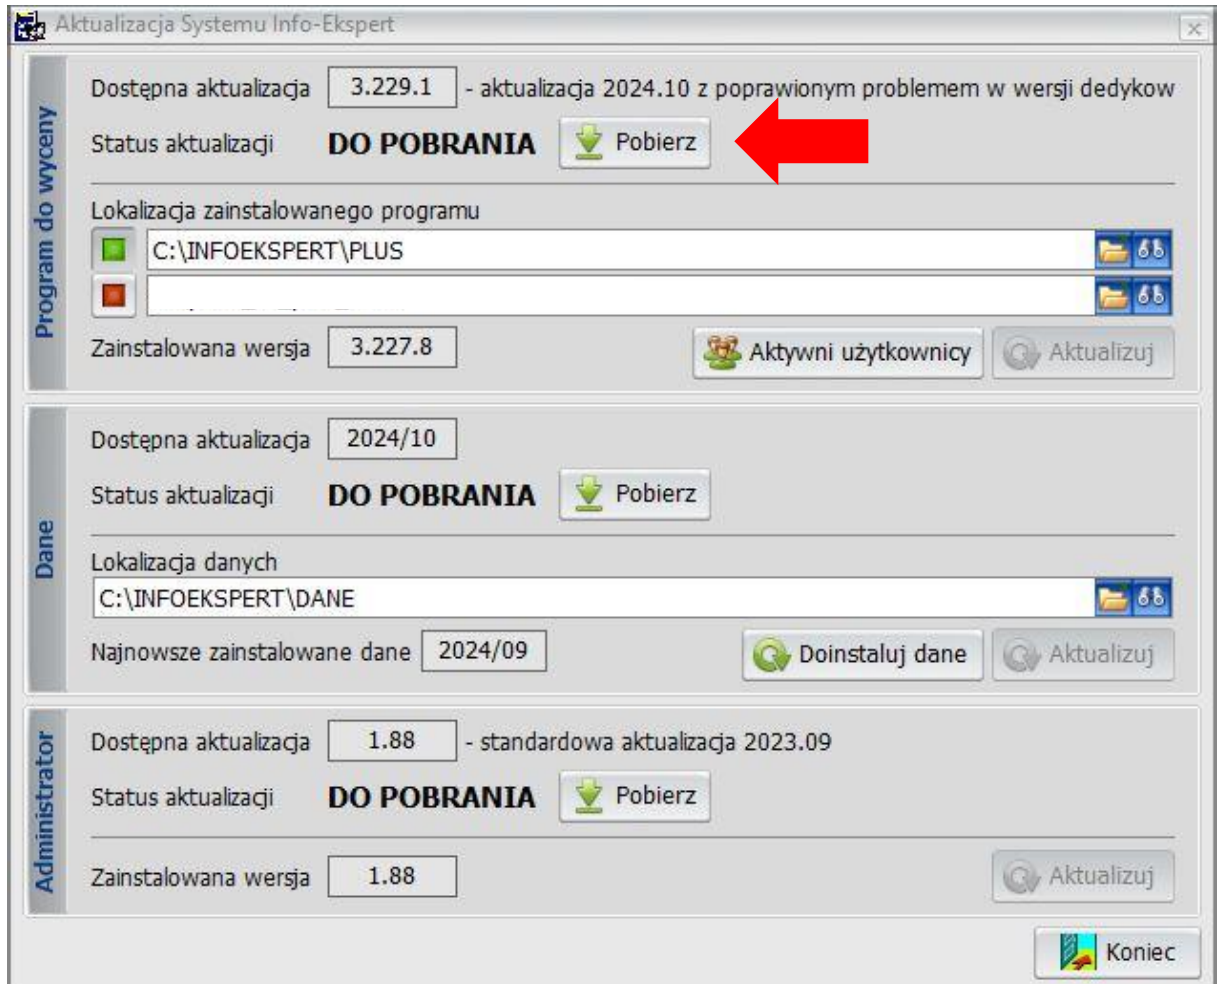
Aktualizacja Systemu Info-Ekspert

Program do wyceny

Dostępna aktualizacja 3.229.1 - aktualizacja 2024.10 z poprawionym problemem w wersji dedykow

Status aktualizacji DO POBRANIA Pobierz

Lokalizacja zainstalowanego programu

C:\INFOEKSPERT\PLUS

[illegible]

Zainstalowana wersja 3.227.8

Aktywni użytkownicy

Aktualizuj

Dane

Dostępna aktualizacja 2024/10

Status aktualizacji DO POBRANIA Pobierz

Lokalizacja danych

C:\INFOEKSPERT\DANE

Najnowsze zainstalowane dane 2024/09

Doinstaluj dane

Aktualizuj

Administrator

Dostępna aktualizacja 1.88 - standardowa aktualizacja 2023.09

Status aktualizacji DO POBRANIA Pobierz

Zainstalowana wersja 1.88

Aktualizuj

Koniec